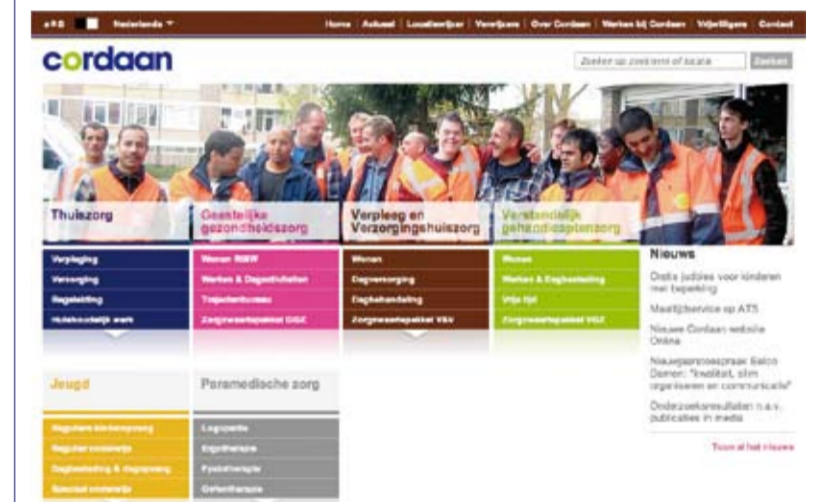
a A A Nederlands ▼ Home | Actueel | Locatiewijzer | Vacatures | Over Cordaan | Werken bij Cordaan | Vrijwilligers | Contact

cordaan

Zoeken op zoekterm of locatie Zoeken

Thuiszorg
Verpleging
Verzorging
Begeleiding
Huishoudelijk werk

Geestelijke gezondheidszorg
Wonen RIBW
Werken & Dagactiviteiten
Trajectenbureau
Zorgmeesterpakket GGZ

Verpleeg en Verzorgingshuiszorg
Wonen
Dagverzorging
Dagbehandeling
Zorgmeesterpakket V&V

Verstandelijk gehandicaptenzorg
Wonen
Werken & Dagbesteding
Vrije tijd
Zorgmeesterpakket VGZ

Nieuws
Gratis judoles voor kinderen met beperking
Maaltijdservice op AT5
Nieuwe Cordaan website Online
Nieuwjaarstoespraak Salon Domen: "kwaliteit, slim organiseren en communicatie"
Onderzoeksresultaten n.a.v. publicaties in media
Toon al het nieuws

Jeugd
Reguliere kinderopvang
Regulier onderwijs
Dagbesteding & dagopvang
Speciaal onderwijs

Paramedische zorg
Logopedie
Ergotherapie
Fysiotherapie
Oefentherapie